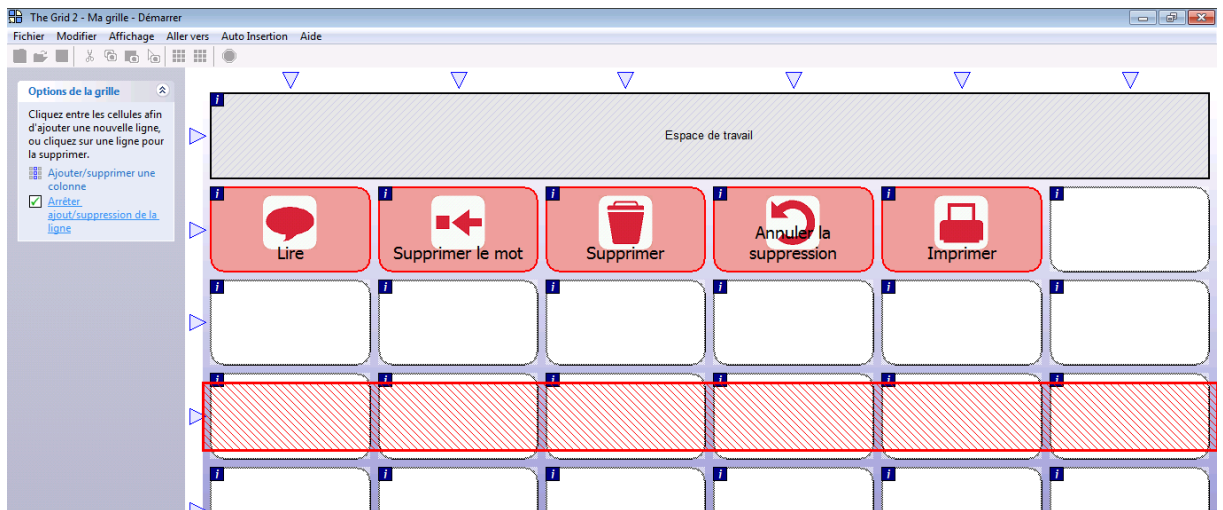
The Grid 2 - Ma grille - Démarrer

Fichier Modifier Affichage Aller vers Auto Insertion Aide

Options de la grille

Cliquez entre les cellules afin d'ajouter une nouvelle ligne, ou cliquez sur une ligne pour la supprimer.

Ajouter/supprimer une colonne

Arrêter ajout/suppression de la ligne

Espace de travail

Lire

Supprimer le mot

Supprimer

Annuler la suppression

Imprimer